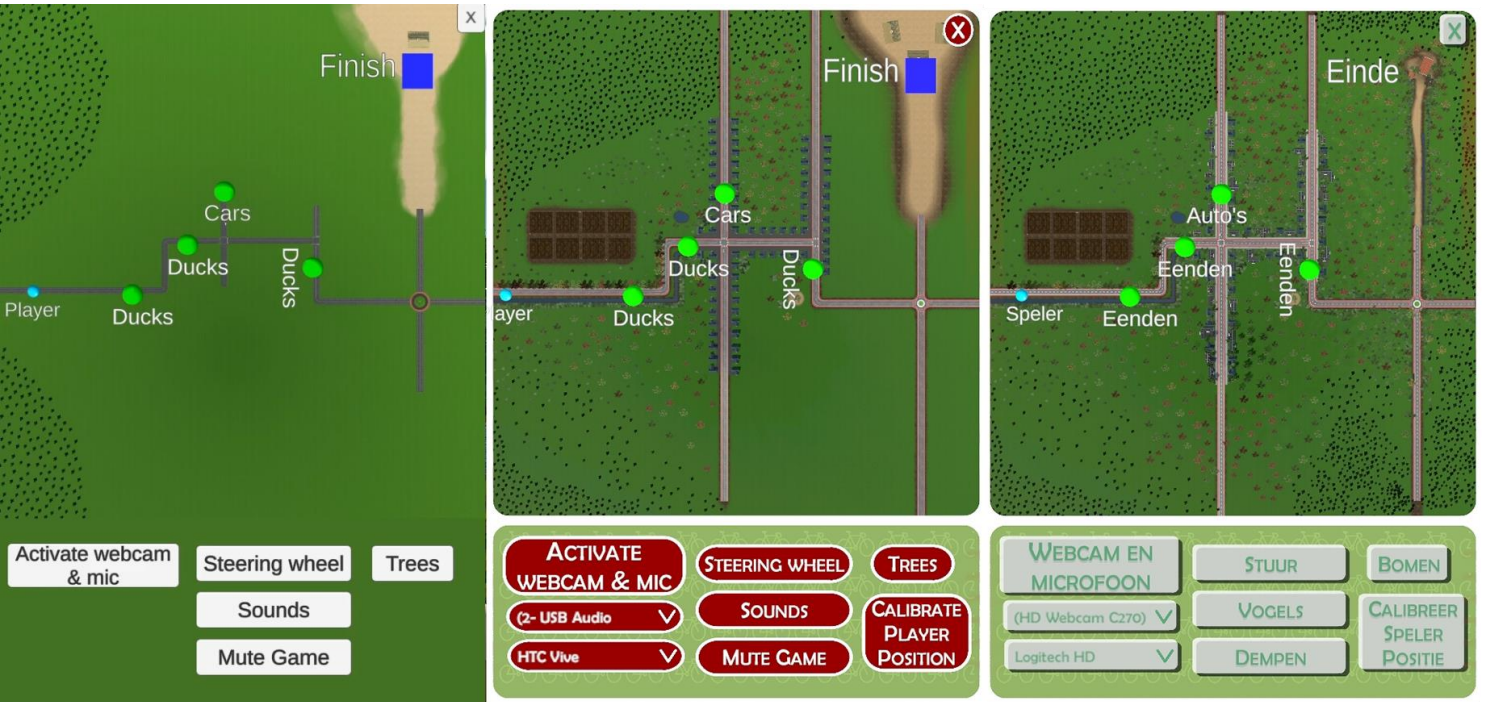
x

Finish

Cars

Ducks

Ducks

Player

Ducks

Activate webcam & mic

Steering wheel

Trees

Sounds

Mute Game

X

Finish

Cars

Ducks

Ducks

ayer

Ducks

Activate webcam & mic

Steering wheel

Trees

(2- USB Audio

Sounds

Calibrate Player Position

HTC Vive

Mute Game

X

Einde

Auto's

Eenden

Eenden

Speler

Eenden

Webcam en microfoon

Stuur

Bomen

(HD Webcam C270)

Vogels

Calibreer Speler Positie

Logitech HD

Dempen